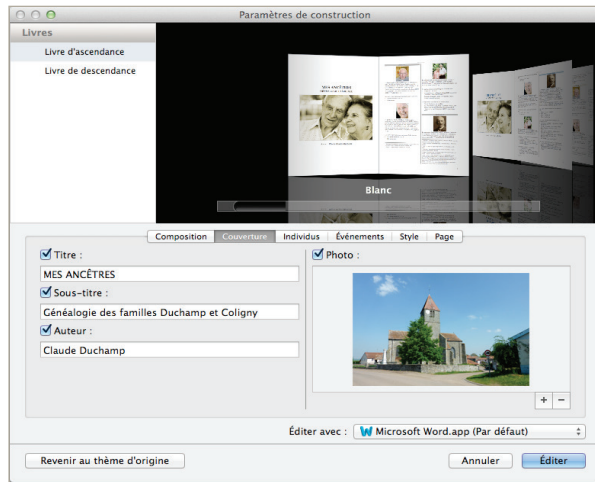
Paramètres de construction

Livres

Livre d'ascendance

Livre de descendance

Mes ancêtres

Blanc

Composition | Couverture | Individus | Événements | Style | Page

Titre :

MES ANCÊTRES

Sous-titre :

Généalogie des familles Duchamp et Coligny

Auteur :

Claude Duchamp

Photo :

+ −

Éditer avec : Microsoft Word.app (Par défaut)

Revenir au thème d'origine

Annuler

Éditer